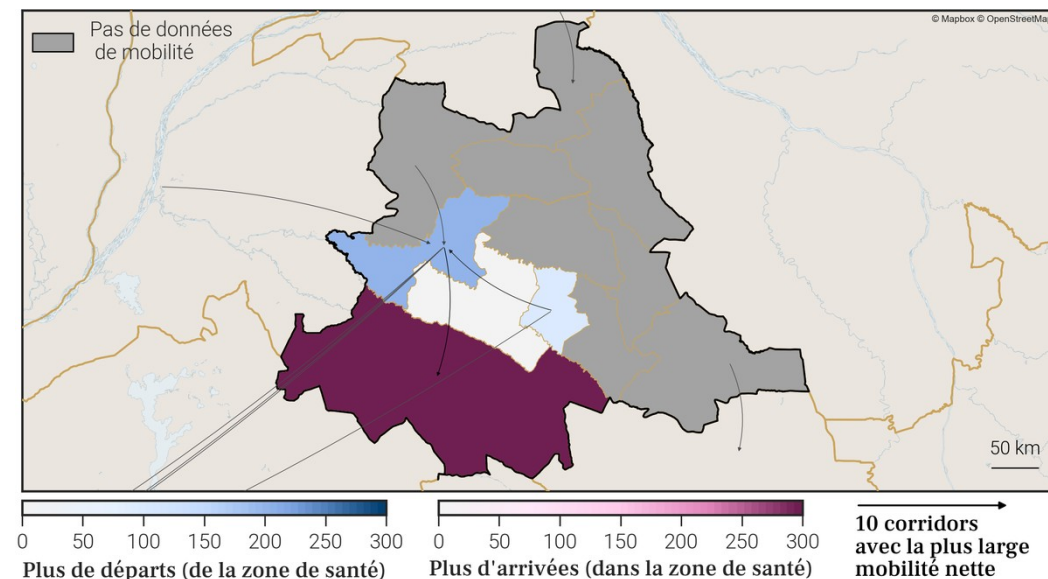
Pas de données de mobilité

© Mapbox © OpenStreetMa

50 km

0 50 100 150 200 250 300
Plus de départs (de la zone de santé)

0 50 100 150 200 250 300
Plus d'arrivées (dans la zone de santé)

10 corridors avec la plus large mobilité nette